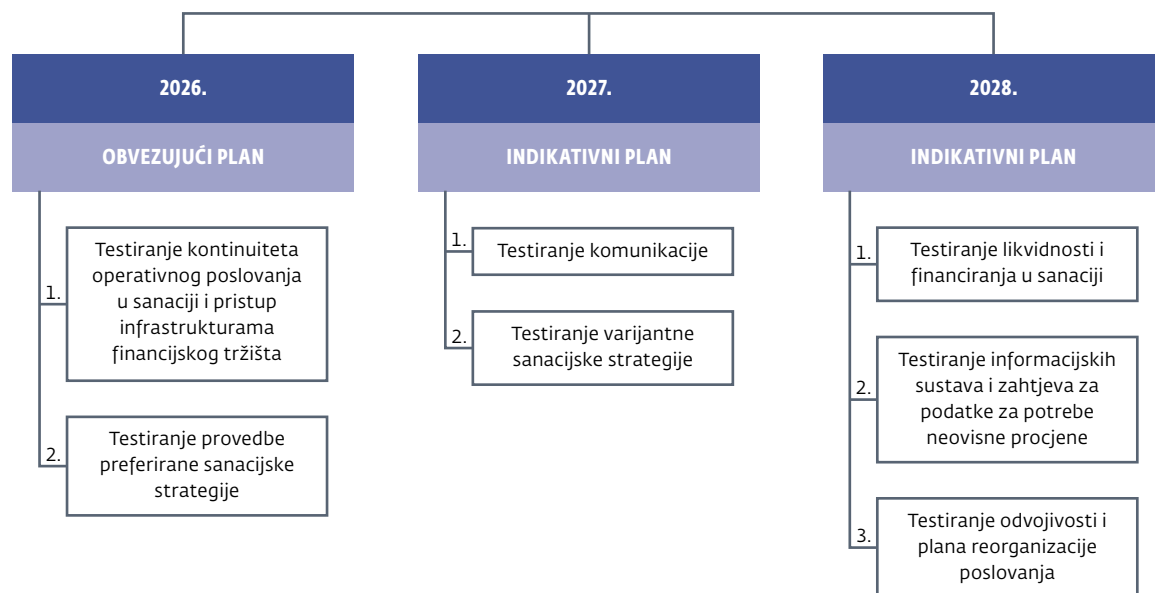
2026.

OBVEZUJUĆI PLAN

1. Testiranje kontinuiteta operativnog poslovanja u sanaciji i pristup infrastrukturama financijskog tržišta

2. Testiranje provedbe preferirane sanacijske strategije

2027.

INDIKATIVNI PLAN

1. Testiranje komunikacije

2. Testiranje varijantne sanacijske strategije

2028.

INDIKATIVNI PLAN

1. Testiranje likvidnosti i financiranja u sanaciji

2. Testiranje informacijskih sustava i zahtjeva za podatke za potrebe neovisne procjene

3. Testiranje odvojivosti i plana reorganizacije poslovanja